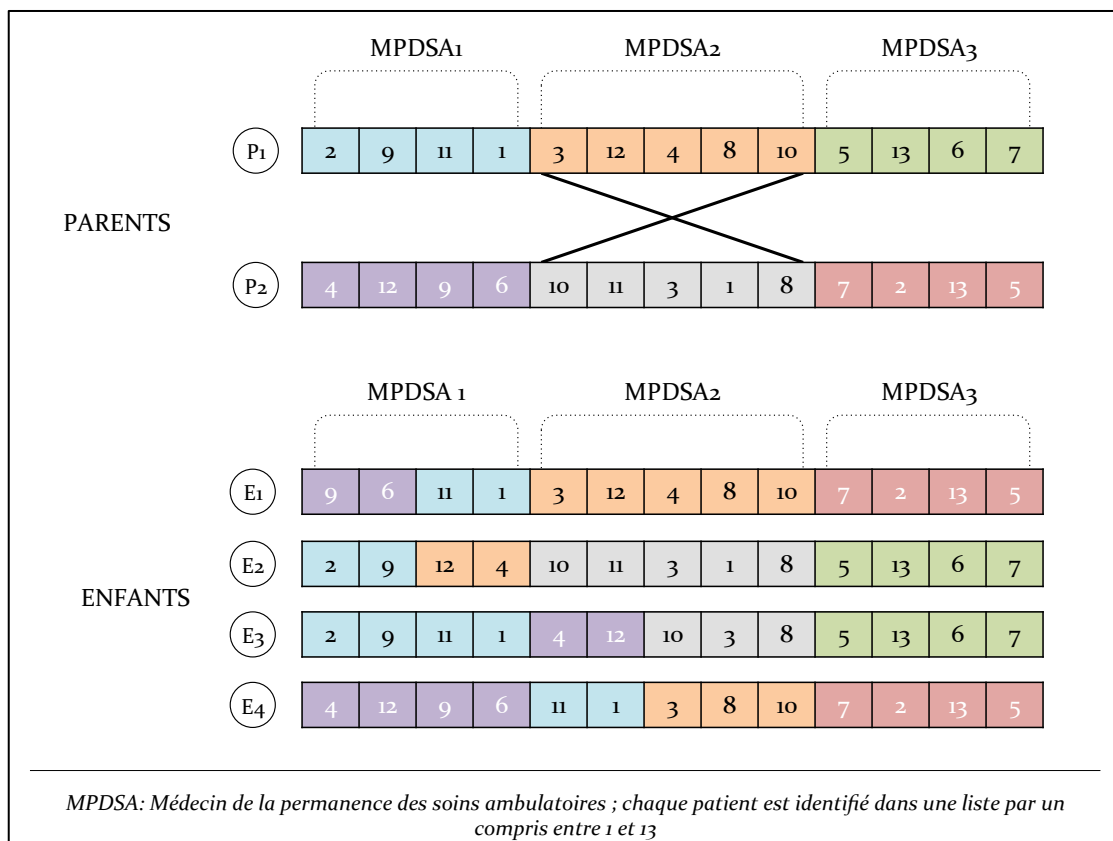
MPDSA1 MPDSA2 MPDSA3

P1

| 2 | 9 | 11 | 1 | 3 | 12 | 4 | 8 | 10 | 5 | 13 | 6 | 7 |
|---|---|---|---|---|---|---|---|---|---|---|---|---|

PARENTS

P2

| 4 | 12 | 9 | 6 | 10 | 11 | 3 | 1 | 8 | 7 | 2 | 13 | 5 |
|---|---|---|---|---|---|---|---|---|---|---|---|---|

MPDSA 1 MPDSA2 MPDSA3

E1

| 9 | 6 | 11 | 1 | 3 | 12 | 4 | 8 | 10 | 7 | 2 | 13 | 5 |
|---|---|---|---|---|---|---|---|---|---|---|---|---|

E2

| 2 | 9 | 12 | 4 | 10 | 11 | 3 | 1 | 8 | 5 | 13 | 6 | 7 |
|---|---|---|---|---|---|---|---|---|---|---|---|---|

ENFANTS

E3

| 2 | 9 | 11 | 1 | 4 | 12 | 10 | 3 | 8 | 5 | 13 | 6 | 7 |
|---|---|---|---|---|---|---|---|---|---|---|---|---|

E4

| 4 | 12 | 9 | 6 | 11 | 1 | 3 | 8 | 10 | 7 | 2 | 13 | 5 |
|---|---|---|---|---|---|---|---|---|---|---|---|---|

MPDSA: Médecin de la permanence des soins ambulatoires ; chaque patient est identifié dans une liste par un compris entre 1 et 13